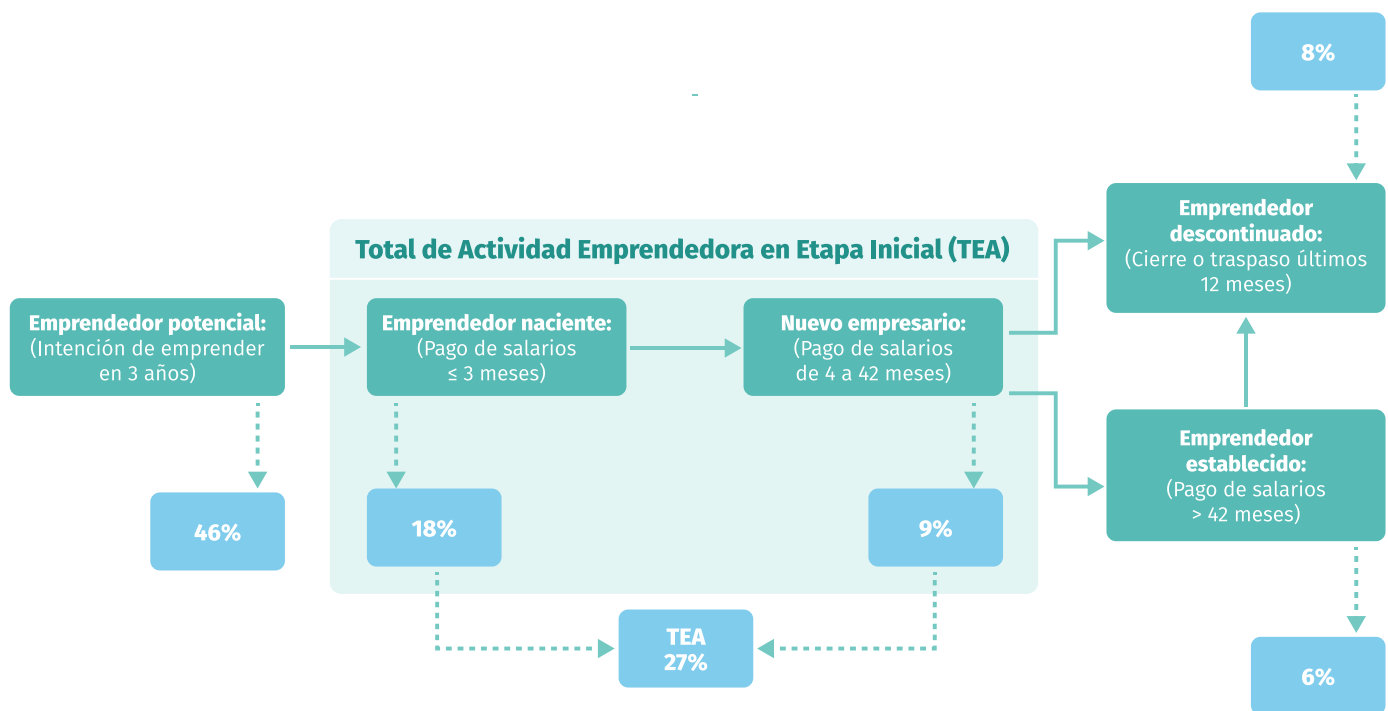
8%

Emprendedor descontinuado:
(Cierre o traspaso últimos 12 meses)

Total de Actividad Emprendedora en Etapa Inicial (TEA)

Emprendedor potencial:
(Intención de emprender en 3 años)

Emprendedor naciente:
(Pago de salarios ≤ 3 meses)

Nuevo empresario:
(Pago de salarios de 4 a 42 meses)

Emprendedor establecido:
(Pago de salarios > 42 meses)

46%

18%

9%

TEA
27%

6%